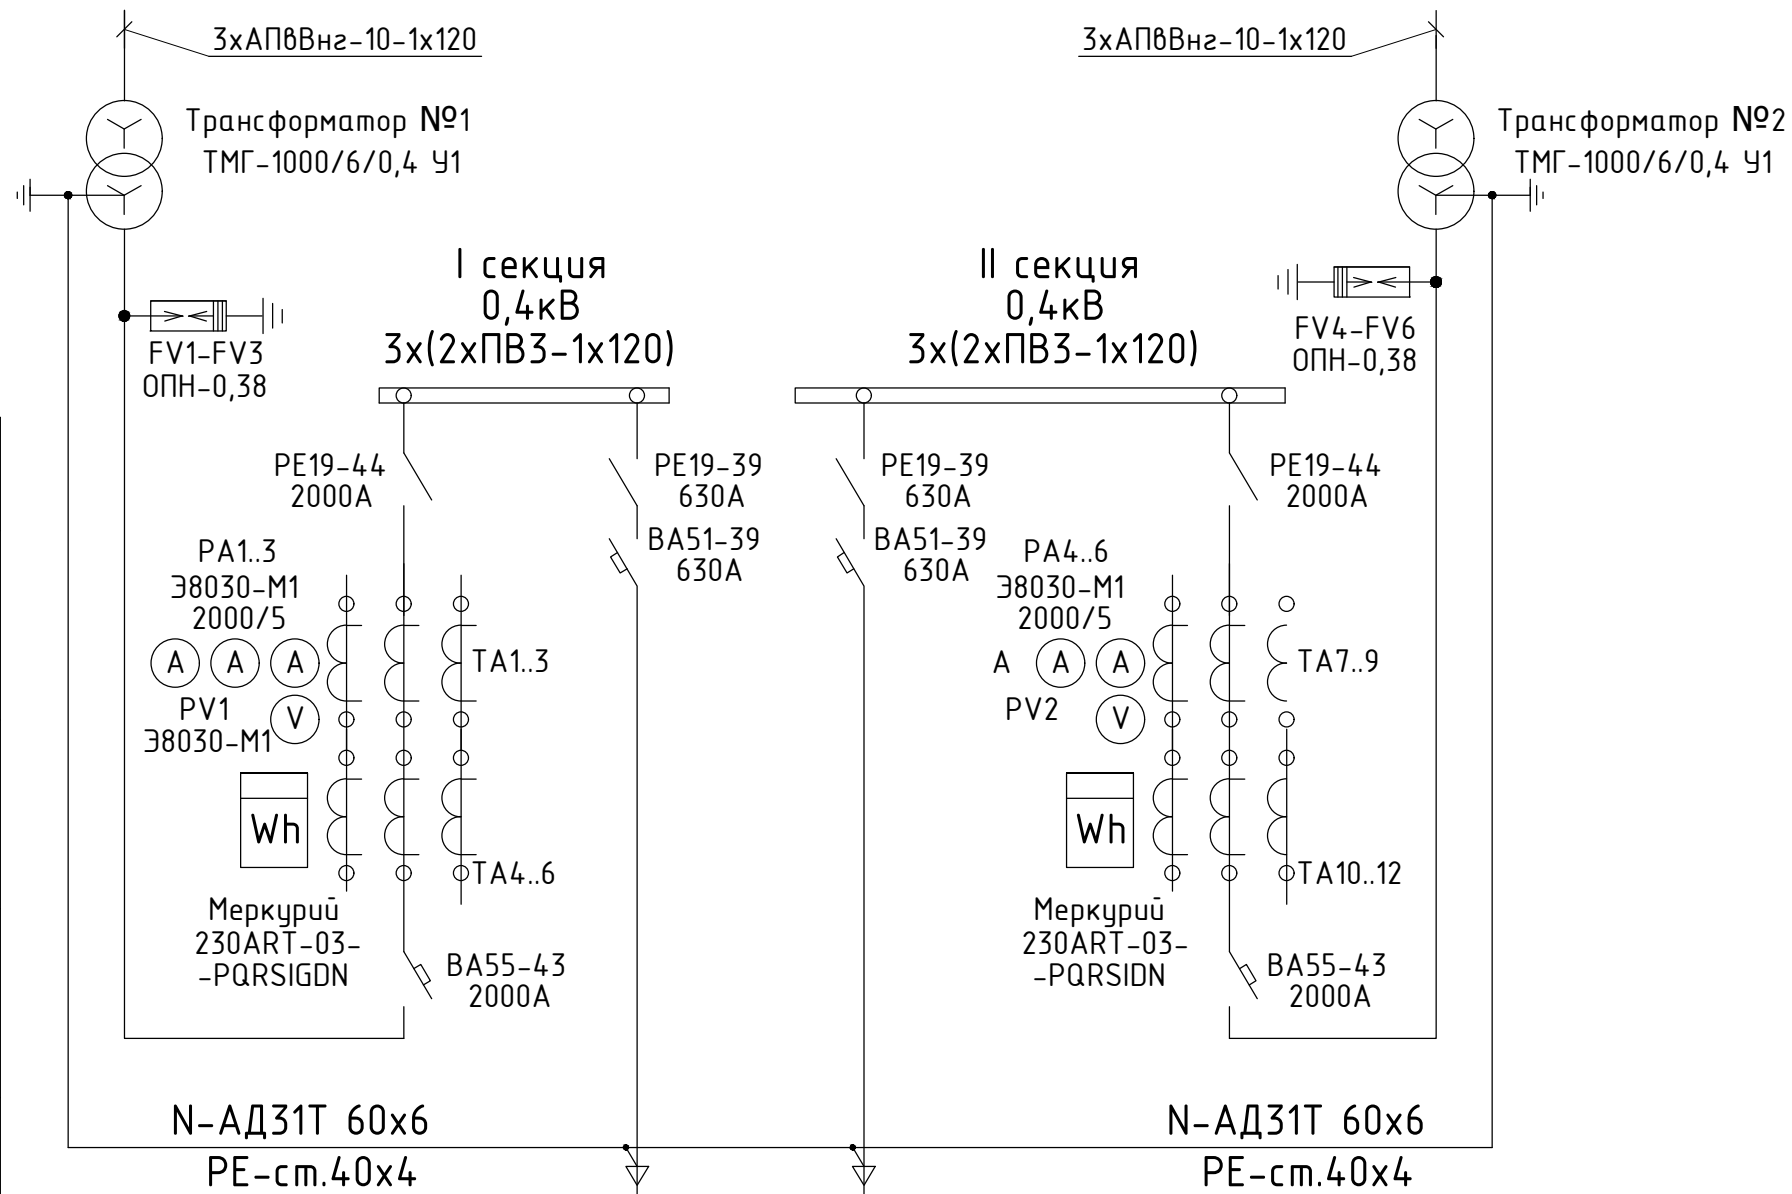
3хАПвВнг-10-1х120

3хАПвВнг-10-1х120

Трансформатор №1
ТМГ-1000/6/0,4 У1

Трансформатор №2
ТМГ-1000/6/0,4 У1

I секция
0,4кВ
3х(2хПВ3-1х120)

II секция
0,4кВ
3х(2хПВ3-1х120)

FV1-FV3
ОПН-0,38

FV4-FV6
ОПН-0,38

РЕ19-44
2000А

РЕ19-39
630А

РЕ19-39
630А

РЕ19-44
2000А

ВА51-39
630А

ВА51-39
630А

РА1..3
Э8030-М1
2000/5

РА4..6
Э8030-М1
2000/5

A A A

A A A

ТА1..3

ТА7..9

PV1
Э8030-М1

V

PV2

V

Wh

Wh

ТА4..6

ТА10..12

Меркурий
230ART-03-
-PQRSIGDN

Меркурий
230ART-03-
-PQRSIDN

ВА55-43
2000А

ВА55-43
2000А

N-АД31Т 60х6
РЕ-ст.40х4

N-АД31Т 60х6
РЕ-ст.40х4